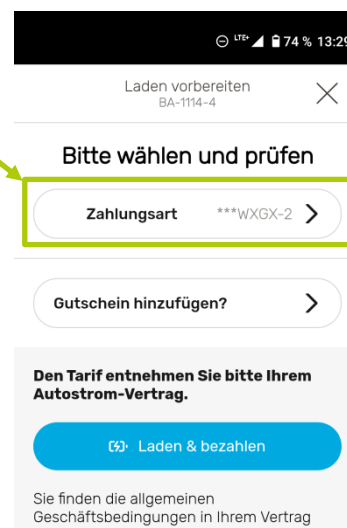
LTE 74 % 13:29

Laden vorbereiten
BA-1114-4

Bitte wählen und prüfen

Zahlungsart ***WXGX-2

Gutschein hinzufügen?

Den Tarif entnehmen Sie bitte Ihrem Autostrom-Vertrag.

Laden & bezahlen

Sie finden die allgemeinen Geschäftsbedingungen in Ihrem Vertrag